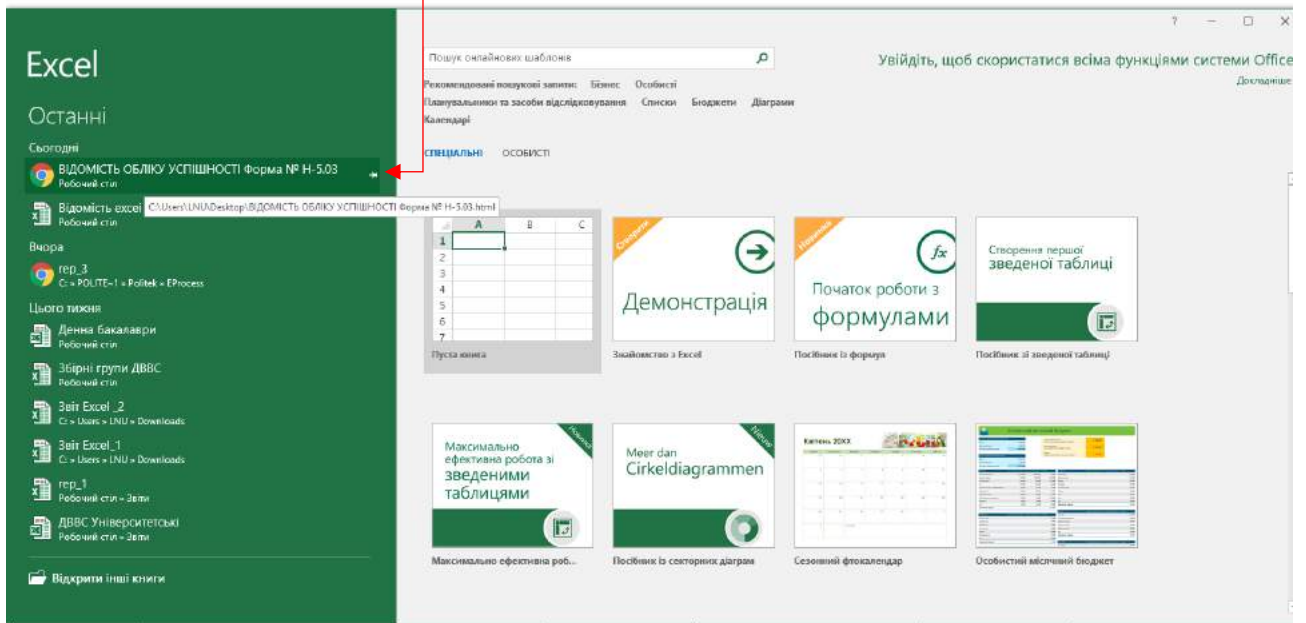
Excel

Останні

Сьогодні

ВІДОМІСТЬ ОБЛІКУ УСПІШНОСТІ Форма № Н-5.03
Робочий стіл

Відомість excel
Робочий стіл

C:\Users\LNU\Desktop\ВІДОМІСТЬ ОБЛІКУ УСПІШНОСТІ Форма № Н-5.03.html

Вчора

rep_3
C: » POLITE~1 » Politek » EProcess

Цього тижня

Денна бакалаври
Робочий стіл

Збірні групи ДВВС
Робочий стіл

Звіт Excel _2
C: » Users » LNU » Downloads

Звіт Excel_1
C: » Users » LNU » Downloads

rep_1
Робочий стіл » Звіти

ДВВС Університетські
Робочий стіл » Звіти

Відкрити інші книги

Пошук онлайнових шаблонів

Рекомендовані пошукові запити: Бізнес Особисті
Планувальники та засоби відслідковування Списки Бюджети Діаграми
Календарі

СПЕЦІАЛЬНІ ОСОБИСТІ

Увійдіть, щоб скористатися всіма функціями системи Office
Докладніше

? – □ ×

| | A | B | C |
|---|---|---|---|
| 1 | | | |
| 2 | | | |
| 3 | | | |
| 4 | | | |
| 5 | | | |
| 6 | | | |
| 7 | | | |

Пуста книга

Створити
Демонстрація
Знайомство з Excel

Новинка
Початок роботи з формулами
Посібник із формул

Створення першої зведеної таблиці
Посібник зі зведеної таблиці

Новинка
Максимально ефективна робота зі зведеними таблицями
Максимально ефективна роб...

Nieuw
Meer dan Cirkeldiagrammen
Посібник із секторних діаграм

Квітень 20XX
Сезонний фотокалендар

Особистий місячний бюджет